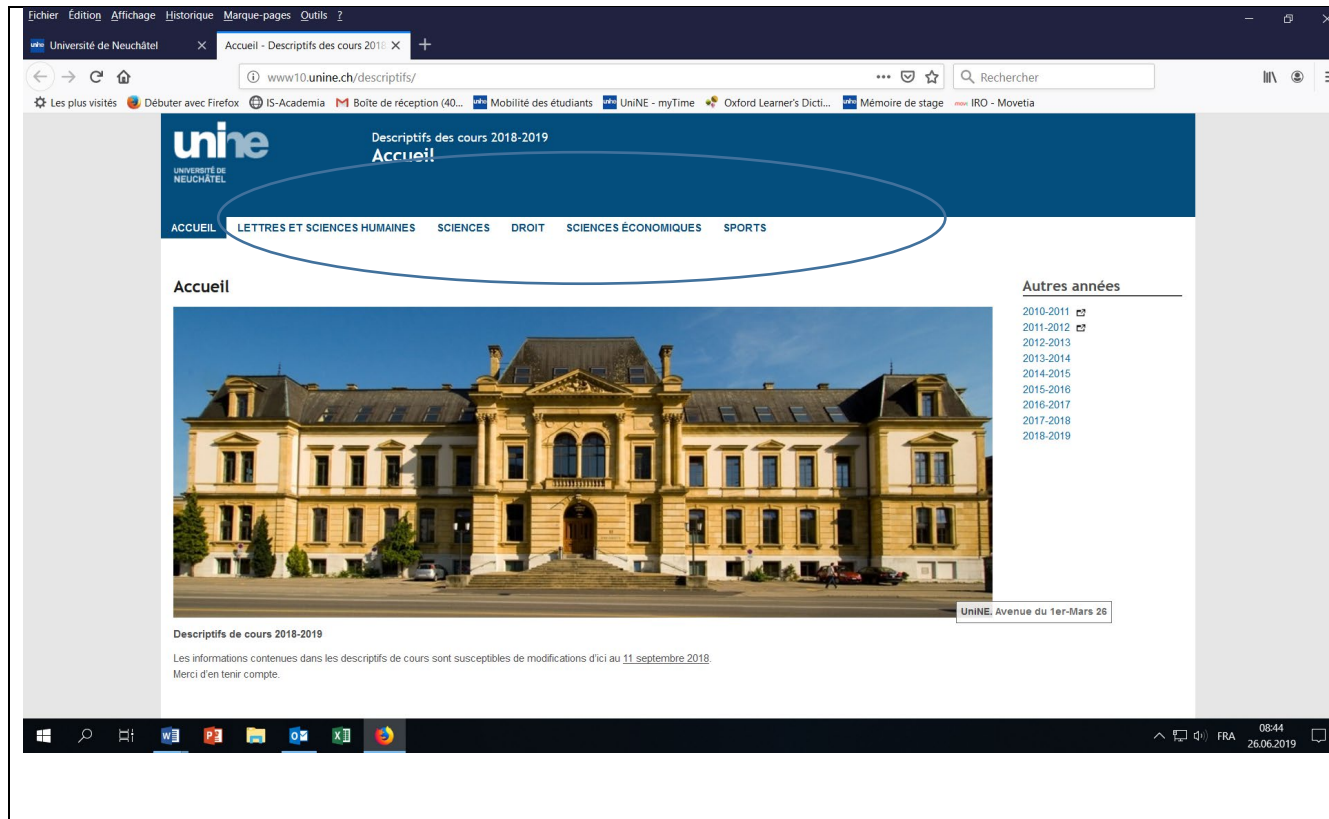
Fichier Édition Affichage Historique Marque-pages Outils ?

Université de Neuchâtel
Accueil - Descriptifs des cours 2018

www10.unine.ch/descriptifs/
Rechercher

Les plus visités
Débuter avec Firefox
IS-Academia
Boîte de réception (40...
Mobilité des étudiants
UniNE - myTime
Oxford Learner's Dicti...
Mémoire de stage
IRO - Movetia

unine
UNIVERSITÉ DE NEUCHÂTEL

Descriptifs des cours 2018-2019
Accueil

ACCUEIL LETTRES ET SCIENCES HUMAINES SCIENCES DROIT SCIENCES ÉCONOMIQUES SPORTS

Accueil

Autres années
2010-2011
2011-2012
2012-2013
2013-2014
2014-2015
2015-2016
2016-2017
2017-2018
2018-2019

UniNE, Avenue du 1er-Mars 26

Descriptifs de cours 2018-2019

Les informations contenues dans les descriptifs de cours sont susceptibles de modifications d'ici au 11 septembre 2018.
Merci d'en tenir compte.

FRA 08:44 26.06.2019